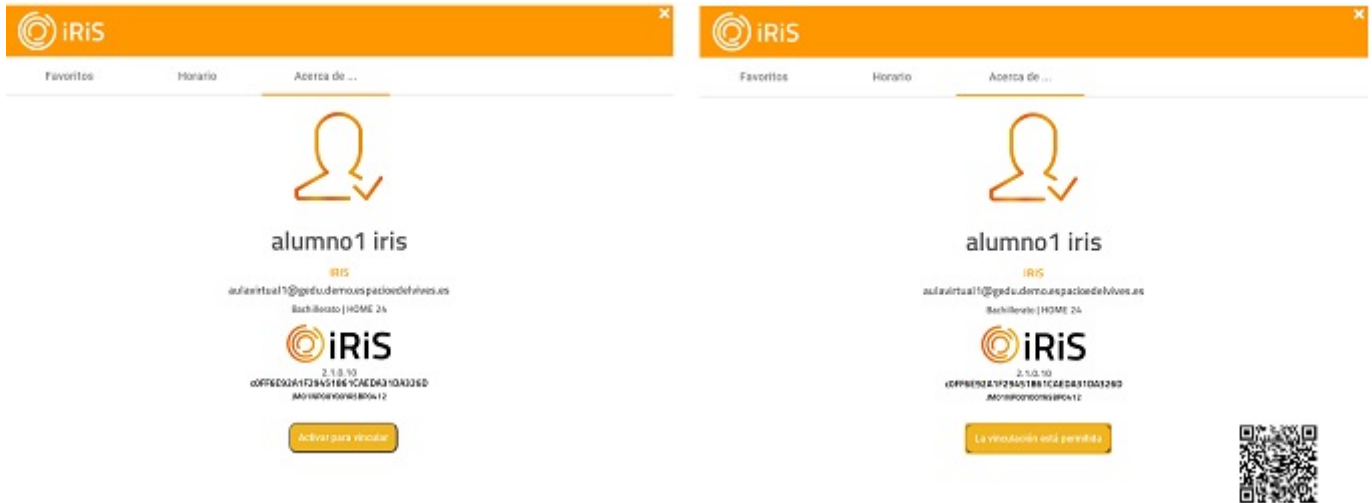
iRiS

×

Favoritos

Horario

Acerca de ...

alumno1 iris

IRIS

aulavirtual1@gedu.demo.espaciodelvives.es

Bachillerato | HOME 24

iRiS

2.1.0.10

c0FF6E92A1F29451B61CAEDA31DA3260

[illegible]

Activar para vincular

iRiS

Favoritos

Horario

Acerca de ...

alumno1 iris

IRIS

aulavirtual1@gedu.demo.espaciodelvives.es

Bachillerato | HOME 24

iRiS

2.1.0.10

c0FF6E92A1F29451B61CAEDA31DA3260

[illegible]

La vinculación está permitida